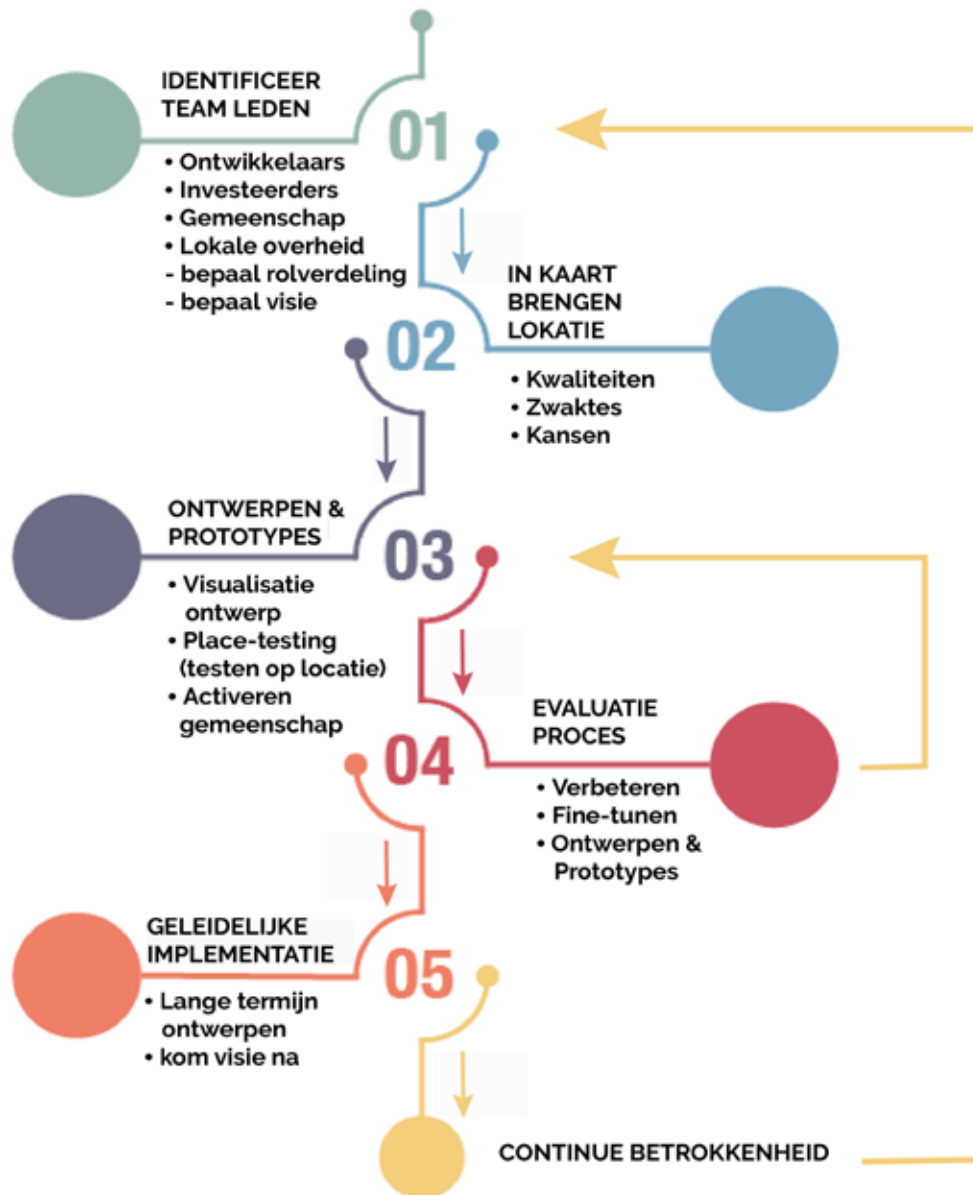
IDENTIFICEER TEAM LEDEN

01

• Ontwikkelaars
• Investeerders
• Gemeenschap
• Lokale overheid
- bepaal rolverdeling
- bepaal visie

IN KAART BRENGEN LOKATIE

02

• Kwaliteiten
• Zwaktes
• Kansen

ONTWERPEN & PROTOTYPES

03

• Visualisatie ontwerp
• Place-testing (testen op locatie)
• Activeren gemeenschap

EVALUATIE PROCES

04

• Verbeteren
• Fine-tunen
• Ontwerpen & Prototypes

GELEIDELIJKE IMPLEMENTATIE

05

• Lange termijn ontwerpen
• kom visie na

CONTINUE BETROKKENHEID